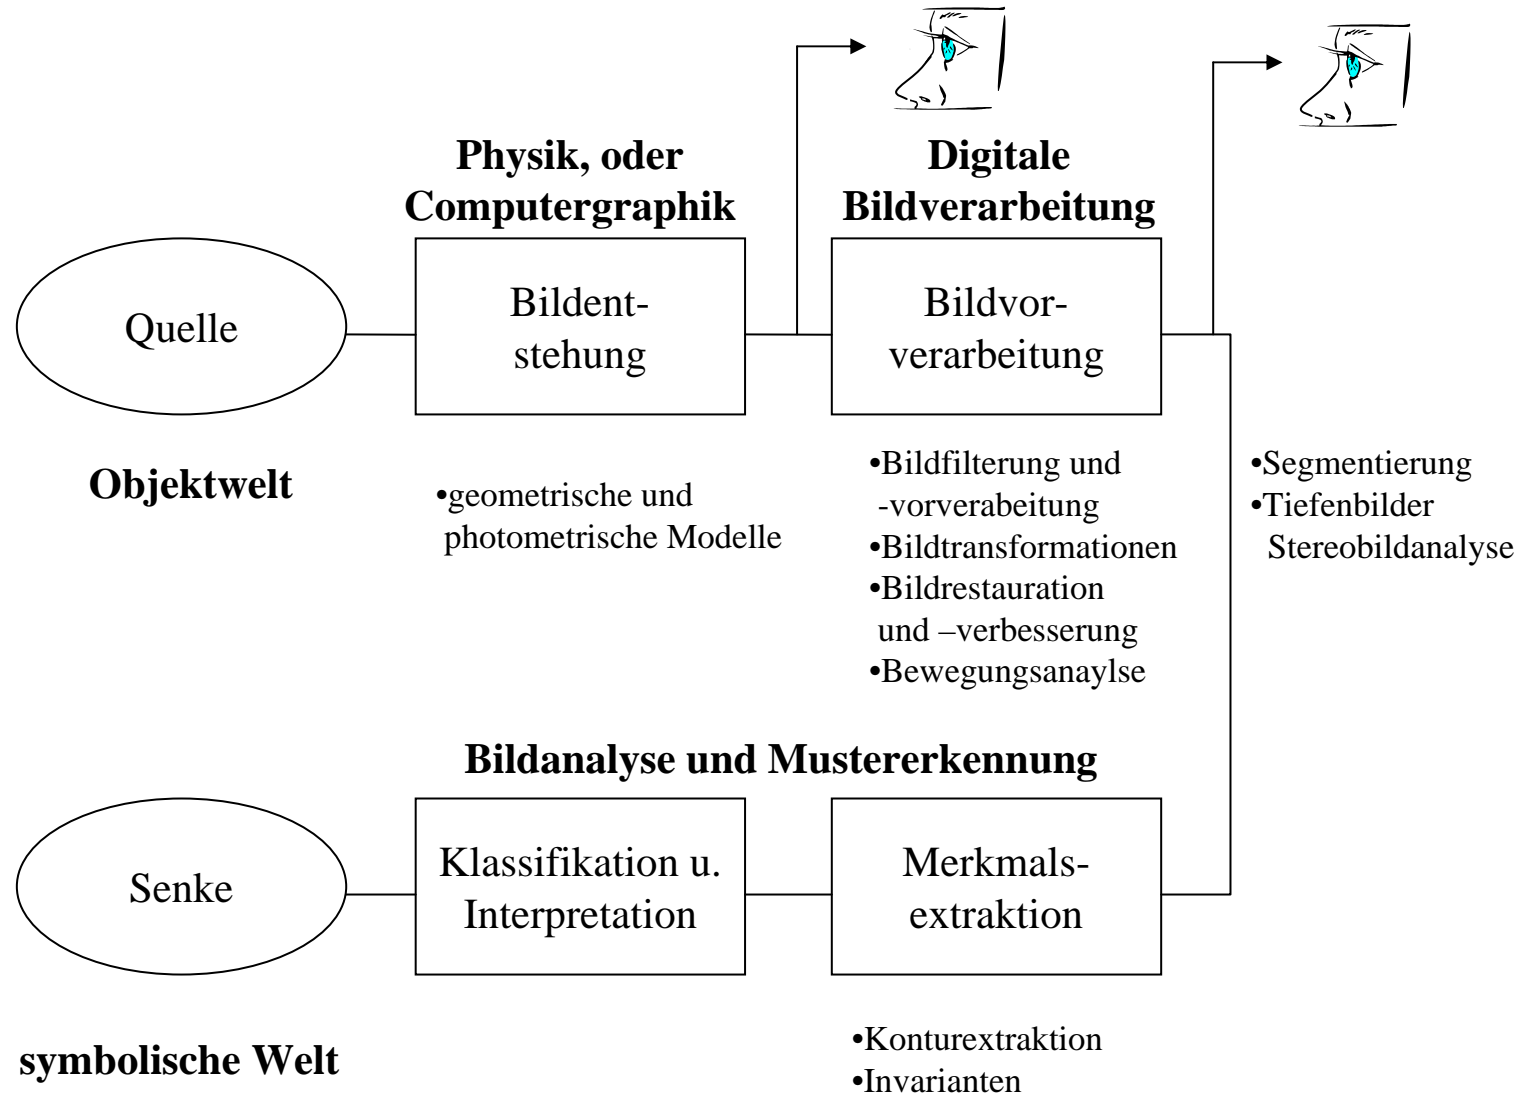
Physik, oder Computergraphik

Digitale Bildverarbeitung

Quelle

Bildentstehung

Bildvorverarbeitung

Objektwelt

•geometrische und photometrische Modelle

•Bildfilterung und -vorverabeitung
•Bildtransformationen
•Bildrestauration und –verbesserung
•Bewegungsanaylse

•Segmentierung
•Tiefenbilder Stereobildanalyse

Bildanalyse und Mustererkennung

Senke

Klassifikation u. Interpretation

Merkmalsextraktion

symbolische Welt

•Konturextraktion
•Invarianten